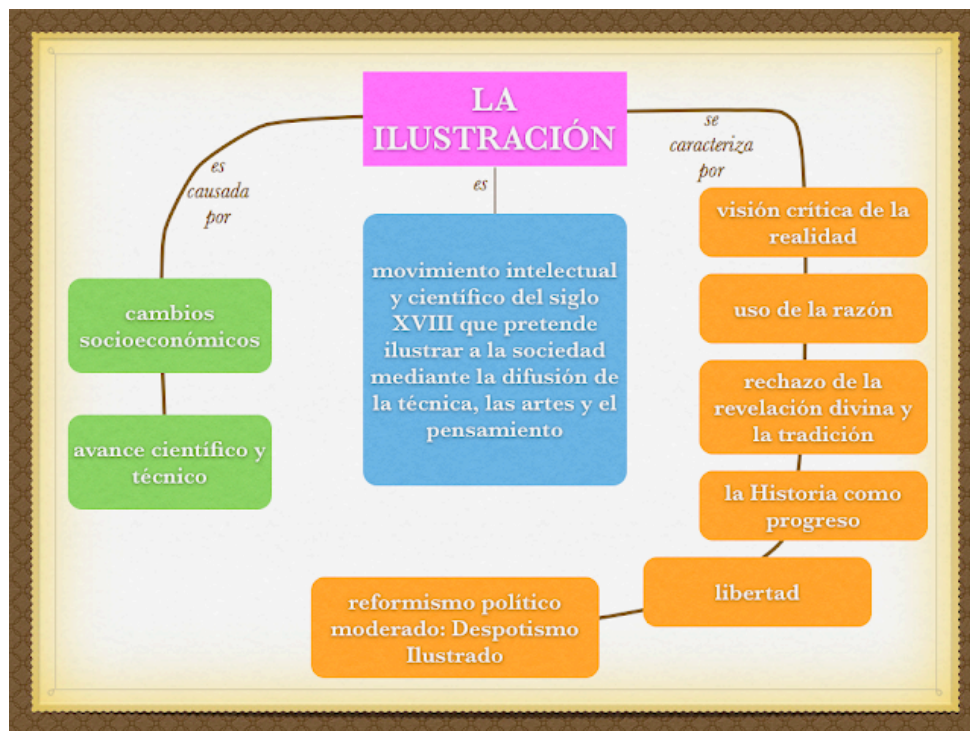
LA ILUSTRACIÓN

es causada por

cambios socioeconómicos

avance científico y técnico

es

movimiento intelectual y científico del siglo XVIII que pretende ilustrar a la sociedad mediante la difusión de la técnica, las artes y el pensamiento

se caracteriza por

visión crítica de la realidad

uso de la razón

rechazo de la revelación divina y la tradición

la Historia como progreso

libertad

reformismo político moderado: Despotismo Ilustrado